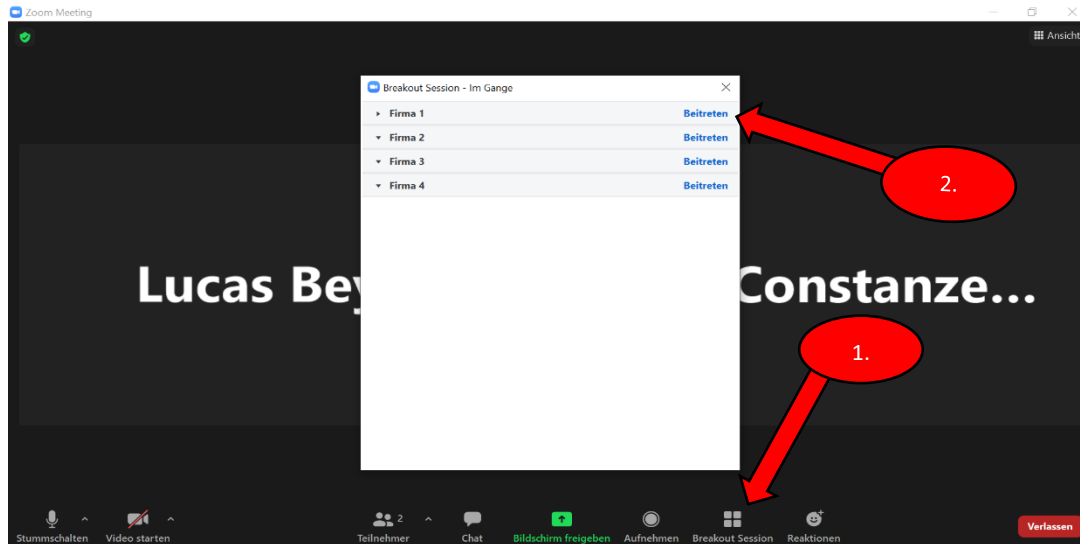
Zoom Meeting

Ansicht

Breakout Session - Im Gange

Firma 1 Beitreten
Firma 2 Beitreten
Firma 3 Beitreten
Firma 4 Beitreten

2.

Lucas Bey

Constanze...

1.

Stummschalten

Video starten

2
Teilnehmer

Chat

Bildschirm freigeben

Aufnehmen

Breakout Session

Reaktionen

Verlassen